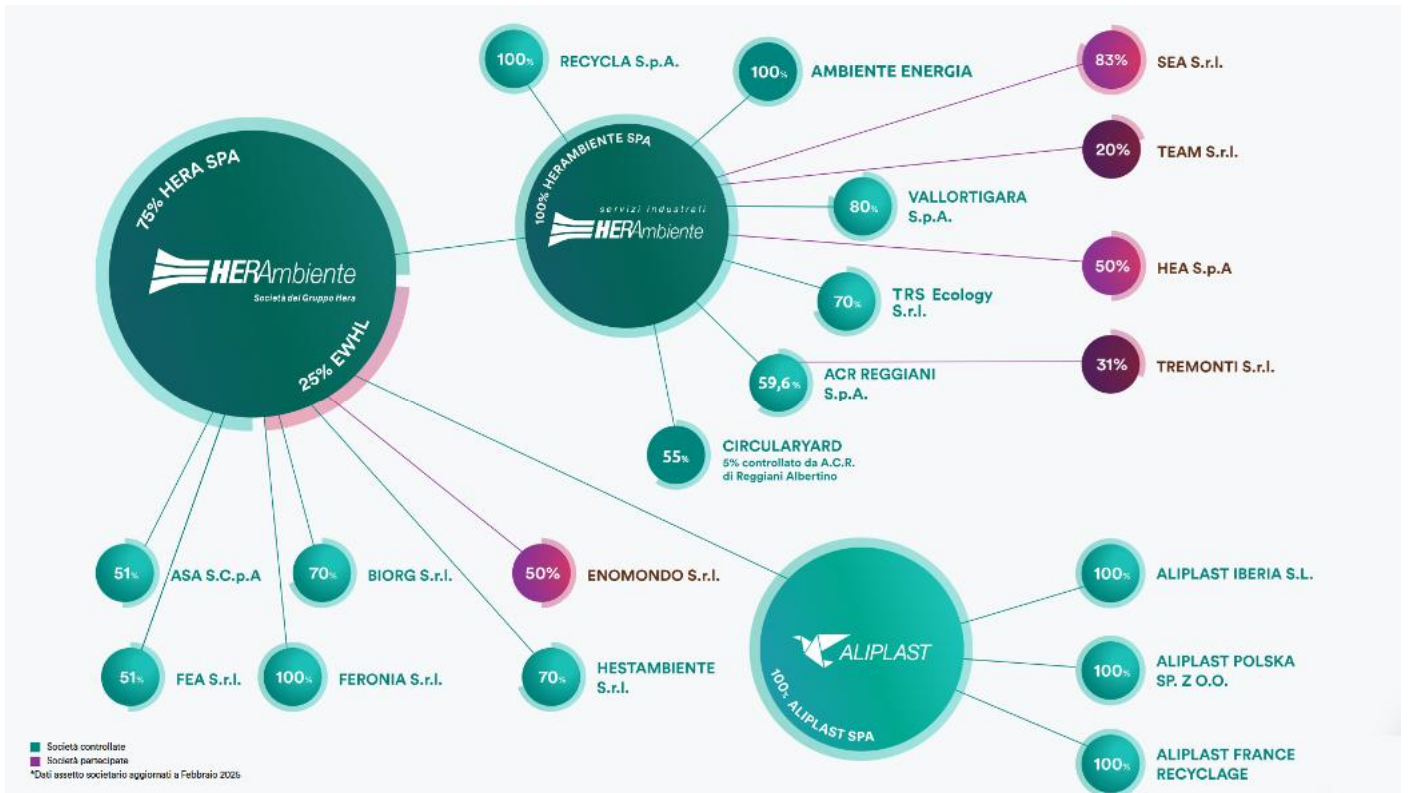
75% HERA SPA

HERAmbiente
Società del Gruppo Hera

25% EWHL

100% HERAMBIENTE SPA
servizi industriali
HERAmbiente

100% RECYCLA S.p.A.

100% AMBIENTE ENERGIA

83% SEA S.r.l.

20% TEAM S.r.l.

80% VALLORTIGARA S.p.A.

50% HEA S.p.A

70% TRS Ecology S.r.l.

59,6% ACR REGGIANI S.p.A.

31% TREMONTI S.r.l.

55% CIRCULARYARD
5% controllato da A.C.R. di Reggiani Albertino

51% ASA S.C.p.A

70% BIORG S.r.l.

50% ENOMONDO S.r.l.

51% FEA S.r.l.

100% FERONIA S.r.l.

70% HESTAMBIENTE S.r.l.

ALIPLAST
100% ALIPLAST SPA

100% ALIPLAST IBERIA S.L.

100% ALIPLAST POLSKA SP. Z O.O.

100% ALIPLAST FRANCE RECYCLAGE

Società controllate
Società partecipate
*Dati assetto societario aggiornati a Febbraio 2025